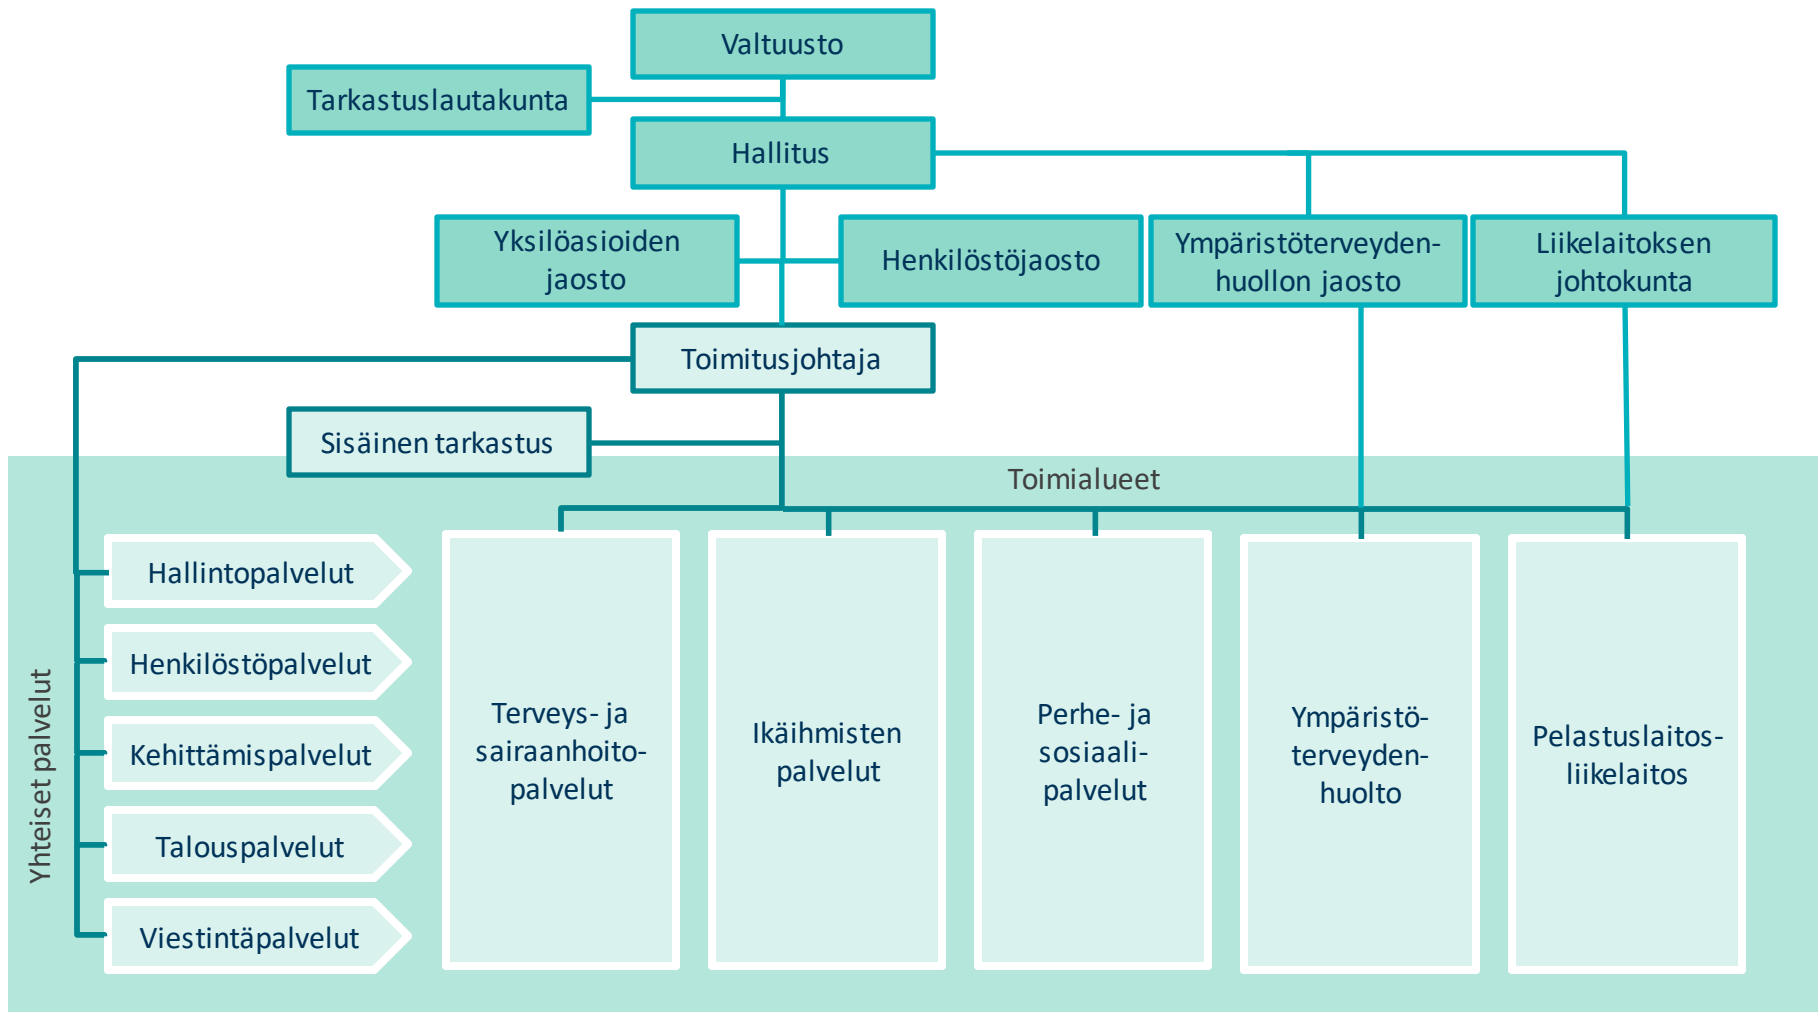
Valtuusto

Tarkastuslautakunta

Hallitus

Yksilöasioiden jaosto

Henkilöstöjaosto

Ympäristöterveydenhuollon jaosto

Liikelaitoksen johtokunta

Toimitusjohtaja

Sisäinen tarkastus

Toimialueet

Yhteiset palvelut

Hallintopalvelut

Henkilöstöpalvelut

Kehittämispalvelut

Talouspalvelut

Viestintäpalvelut

Terveys- ja sairaanhoitopalvelut

Ikäihmisten palvelut

Perhe- ja sosiaalipalvelut

Ympäristöterveydenhuolto

Pelastuslaitosliikelaitos